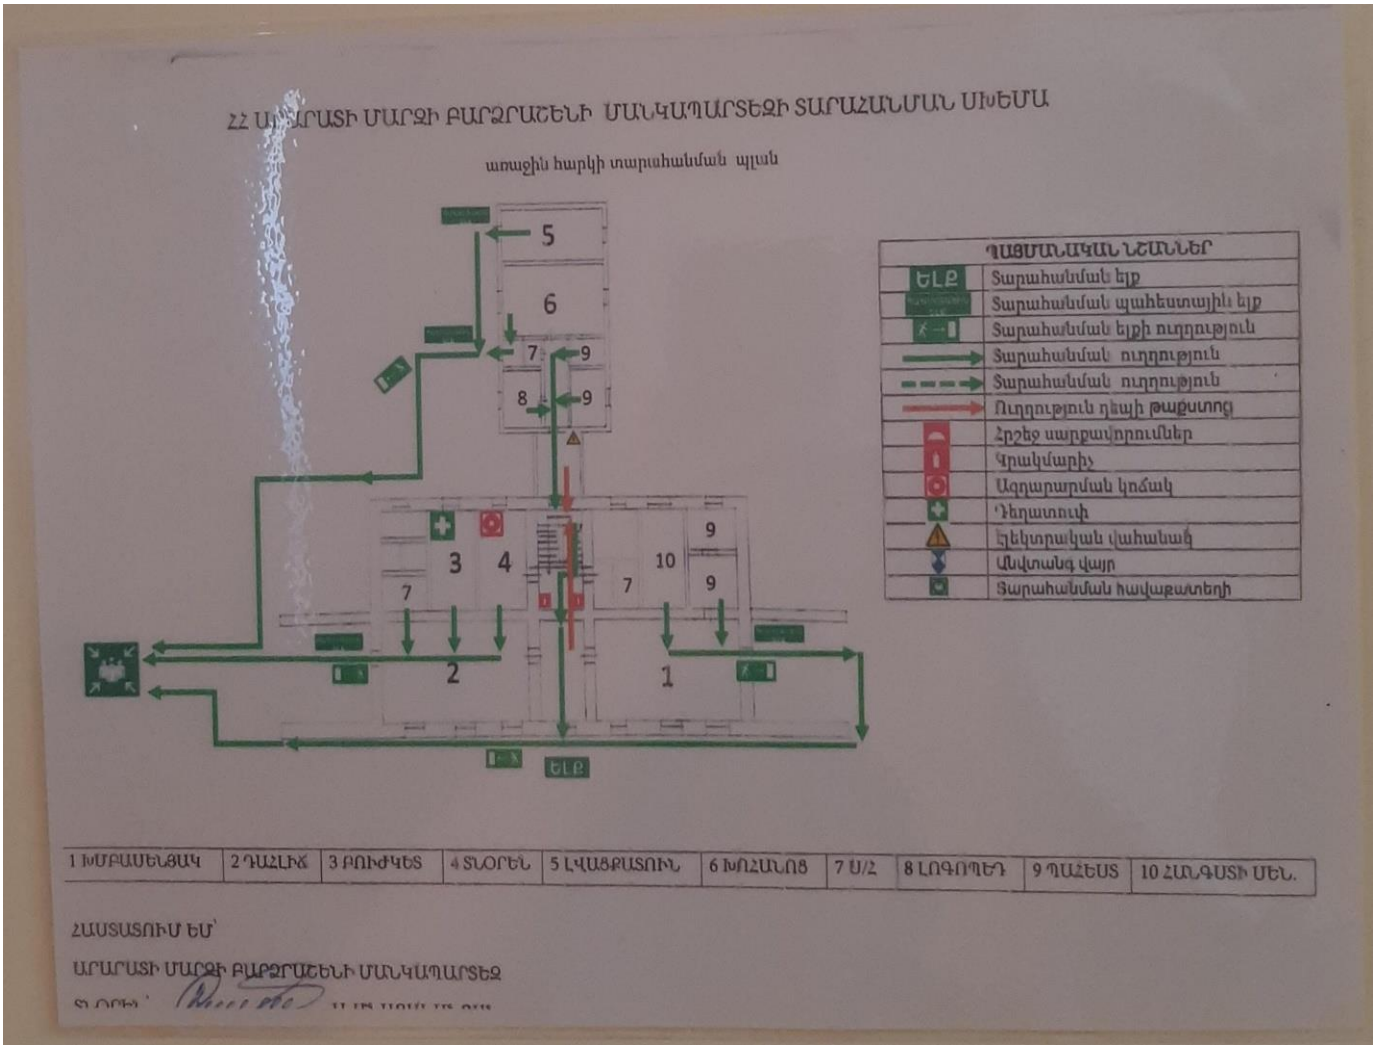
ՀՀ Ա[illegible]ՐԱՏԻ ՄԱՐԶԻ ԲԱՐՁՐԱՇԵՆԻ ՄԱՆԿԱՊԱՐՏԵԶԻ ՏԱՐԱՀԱՆՄԱՆ ՍԽԵՄԱ

առաջին հարկի տարահանման պլան

5
6
7
9
8
9
3
4
9
10
7
9
7
2
1
ԵԼՔ

| ՊԱՅՄԱՆԱԿԱՆ ՆՇԱՆՆԵՐ | |
|---|---|
| ԵԼՔ | Տարահանման ելք |
| | Տարահանման պահեստային ելք |
| | Տարահանման ելքի ուղղություն |
| | Տարահանման ուղղություն |
| | Տարահանման ուղղություն |
| | Ուղղություն դեպի թաքստոց |
| | Հրշեջ սարքավորումներ |
| | Կրակմարիչ |
| | Ազդարարման կոճակ |
| | Դեղատուփ |
| | Էլեկտրական վահանակ |
| | Անվտանգ վայր |
| | Տարահանման հավաքատեղի |

| 1 ԽՄԲԱՍԵՆՅԱԿ | 2 ԴԱՀԼԻՃ | 3 ԲՈՒԺԿԵՏ | 4 ՏՆՕՐԵՆ | 5 ԼՎԱՑՔԱՏՈՒՆ | 6 ԽՈՀԱՆՈՑ | 7 Ս/Հ | 8 ԼՈԳԱՐԱՆ | 9 ՊԱՀԵՍՏ | 10 ՀԱՆԳՍՏԻ ՍԵՆ. |
|---|---|---|---|---|---|---|---|---|---|

ՀԱՍՏԱՏՈՒՄ ԵՄ՝
ԱՐԱՐԱՏԻ ՄԱՐԶԻ ԲԱՐՁՐԱՇԵՆԻ ՄԱՆԿԱՊԱՐՏԵԶ
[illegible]